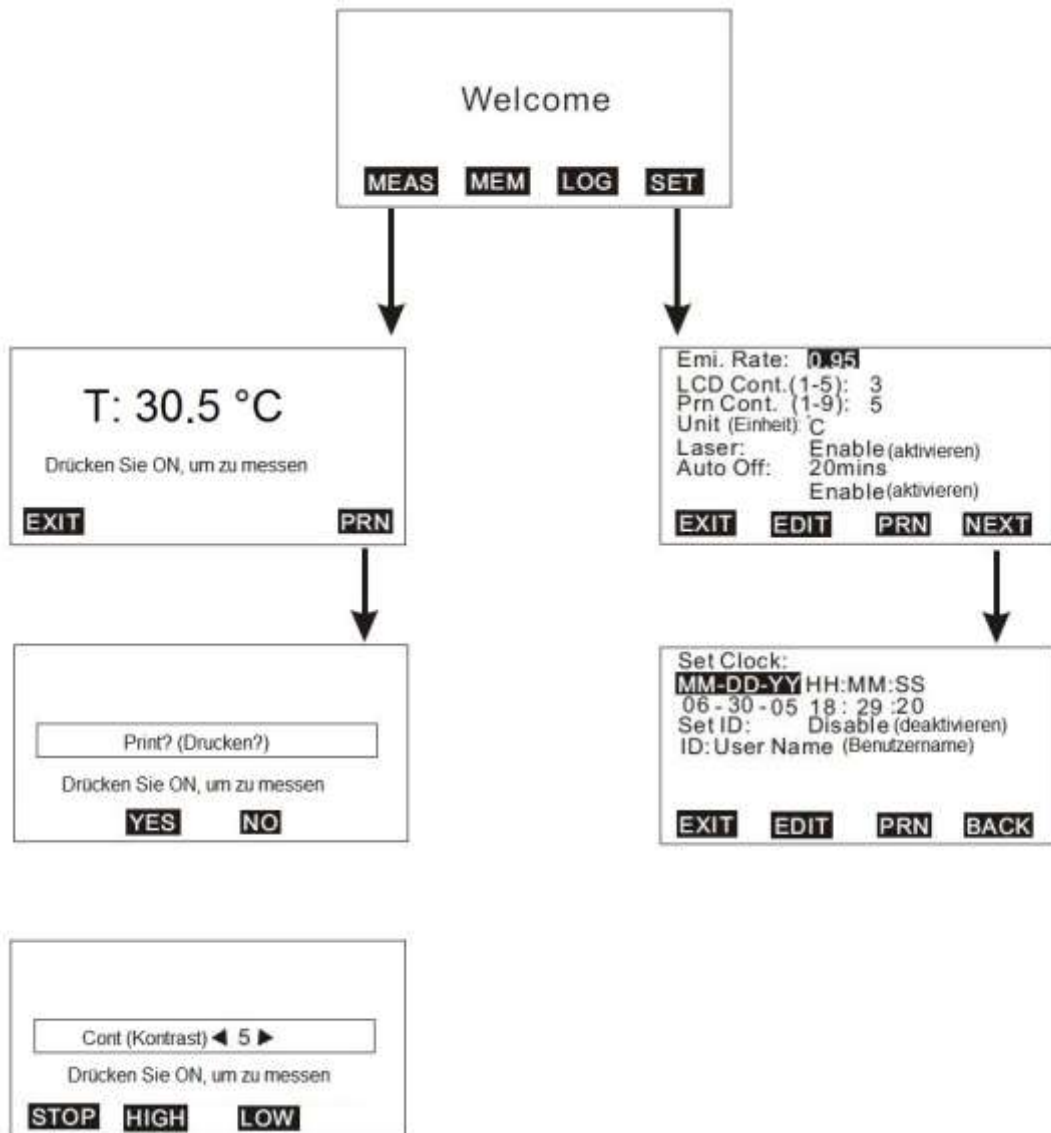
Welcome

MEAS MEM LOG SET

T: 30.5 °C

Drücken Sie ON, um zu messen

EXIT PRN

Emi. Rate: 0.95
LCD Cont.(1-5): 3
Prn Cont. (1-9): 5
Unit (Einheit): °C
Laser: Enable (aktivieren)
Auto Off: 20mins
Enable (aktivieren)

EXIT EDIT PRN NEXT

Print? (Drucken?)

Drücken Sie ON, um zu messen

YES NO

Set Clock:
MM-DD-YY HH:MM:SS
06 - 30 - 05 18 : 29 :20
Set ID: Disable (deaktivieren)
ID: User Name (Benutzername)

EXIT EDIT PRN BACK

Cont (Kontrast) ◀ 5 ▶

Drücken Sie ON, um zu messen

STOP HIGH LOW